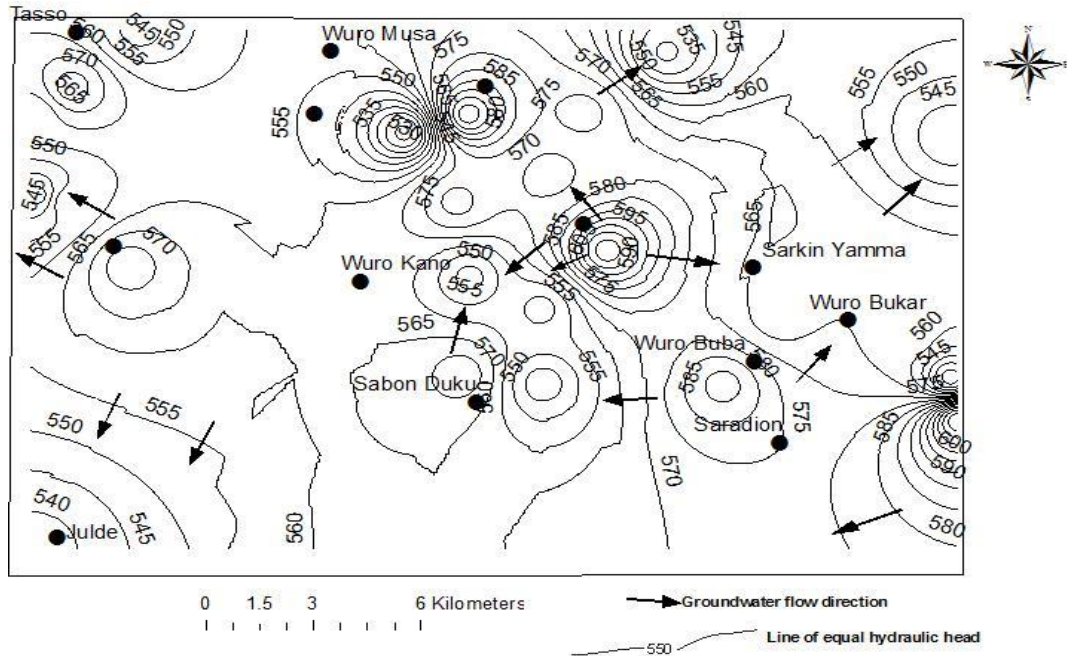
Tasso
560
545
550
555
570
565
Wuro Musa
575
585
550
555
535
530
575
570
570
550
535
545
555
560
555
550
545
550
545
575
580
585
590
555
565
565
570
550
Wuro Kano
555
575
Sarkin Yamma
Wuro Bukar
565
570
550
555
Wuro Buba
580
560
545
Sabon Dukuc
585
575
555
Saradion
550
575
600
585
590
570
540
Julde
545
560
580

0 1.5 3 6 Kilometers

Groundwater flow direction
550 Line of equal hydraulic head